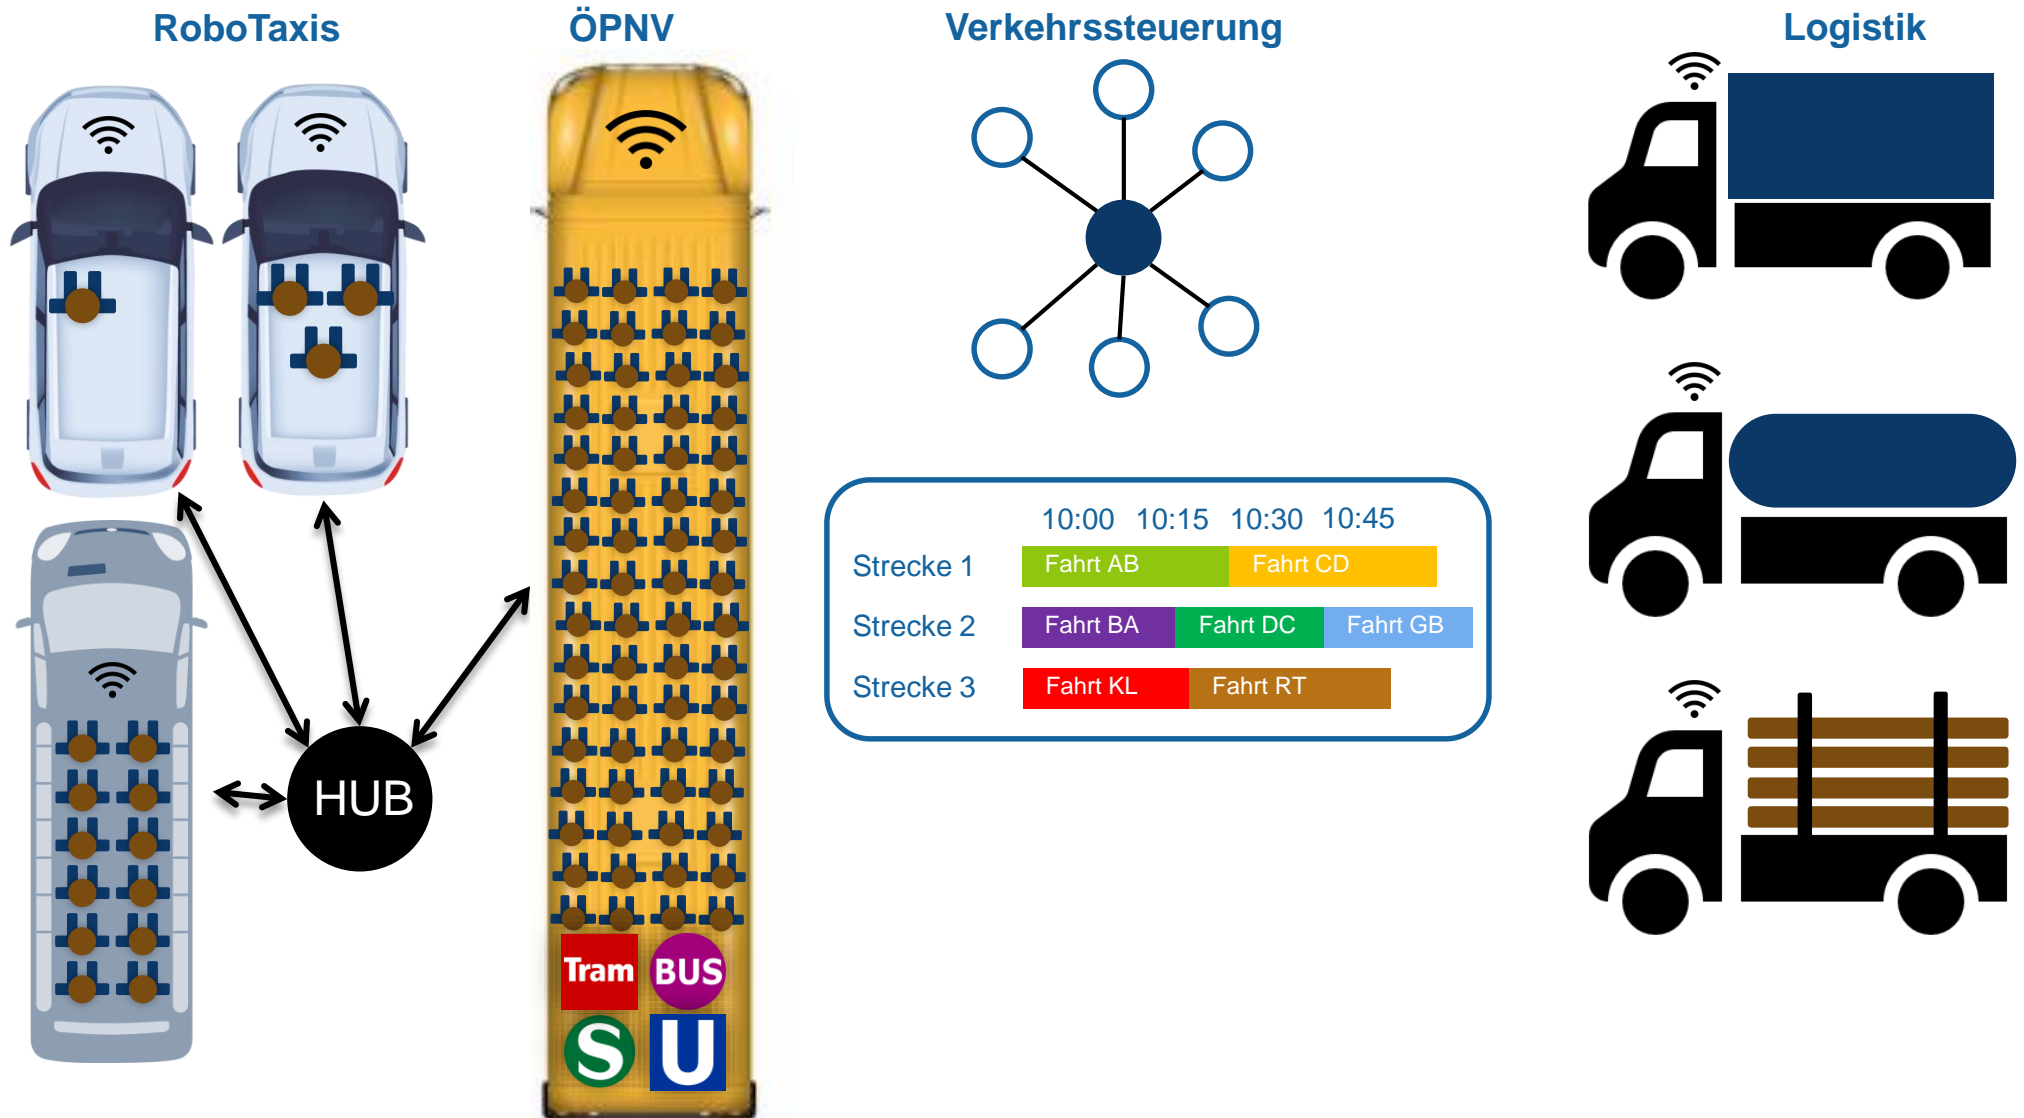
RoboTaxis

ÖPNV

Verkehrssteuerung

Logistik

HUB

Tram BUS

S U

|  | 10:00 | 10:15 | 10:30 | 10:45 |
|---|---|---|---|---|
| Strecke 1 | Fahrt AB | Fahrt CD | | |
| Strecke 2 | Fahrt BA | Fahrt DC | Fahrt GB | |
| Strecke 3 | Fahrt KL | Fahrt RT | | |